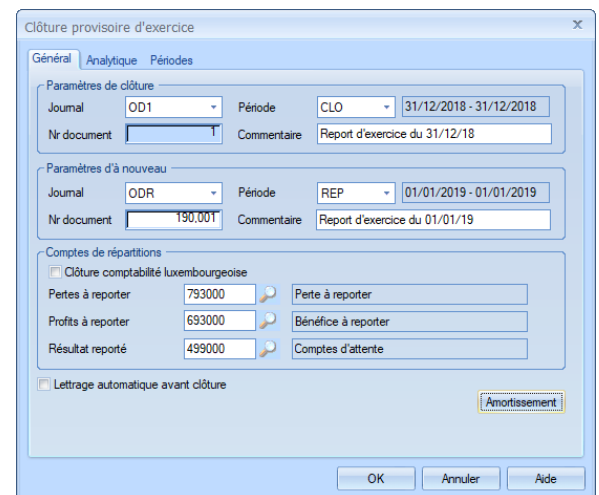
Clôture provisoire d'exercice

×

Général Analytique Périodes

Paramètres de clôture

Journal OD1

Période CLO 31/12/2018 - 31/12/2018

Nr document 1

Commentaire Report d'exercice du 31/12/18

Paramètres d'à nouveau

Journal ODR

Période REP 01/01/2019 - 01/01/2019

Nr document 190,001

Commentaire Report d'exercice du 01/01/19

Comptes de répartitions

Clôture comptabilité luxembourgeoise

Pertes à reporter 793000 Perte à reporter

Profits à reporter 693000 Bénéfice à reporter

Résultat reporté 499000 Comptes d'attente

Lettrage automatique avant clôture

Amortissement

OK Annuler Aide